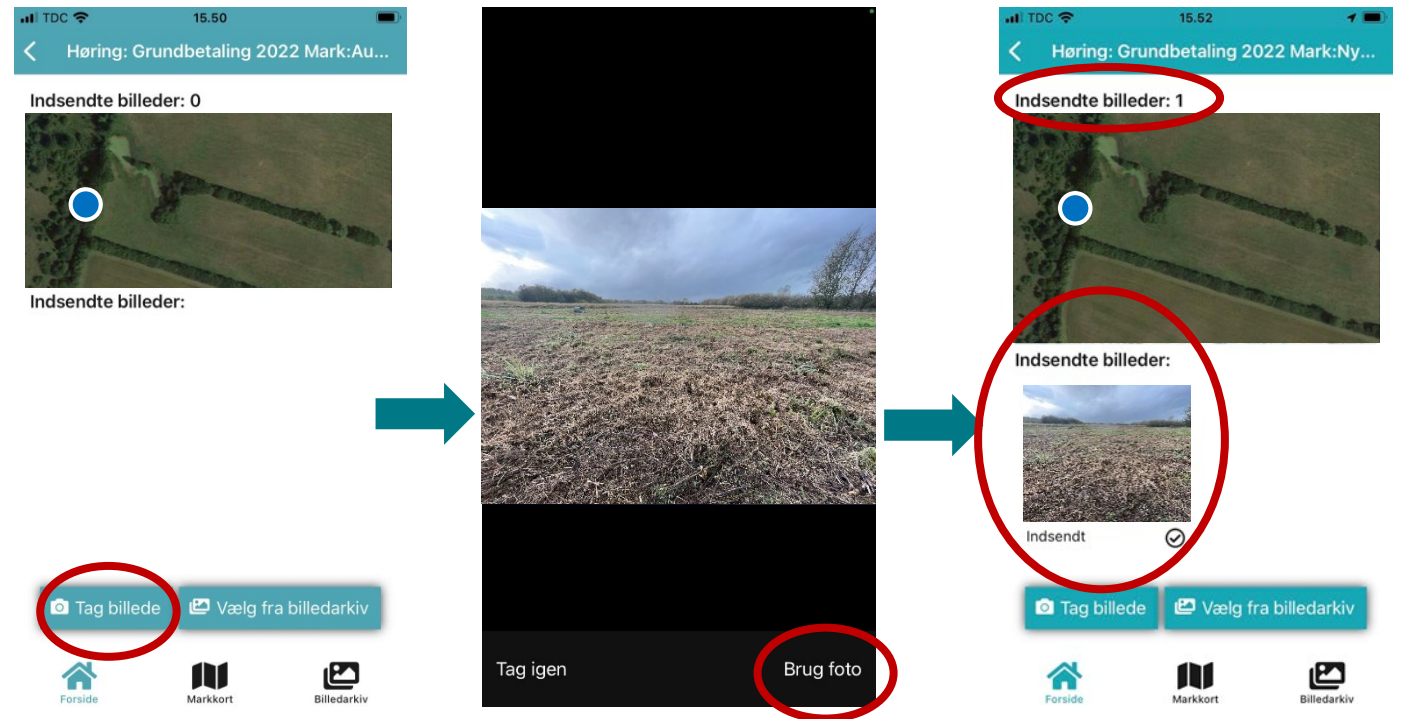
TDC 15.50

Høring: Grundbetaling 2022 Mark:Au...

Indsendte billeder: 0

Indsendte billeder:

Tag billede

Vælg fra billedarkiv

Forside

Markkort

Billedarkiv

Tag igen

Brug foto

TDC 15.52

Høring: Grundbetaling 2022 Mark:Ny...

Indsendte billeder: 1

Indsendte billeder:

Indsendt

Tag billede

Vælg fra billedarkiv

Forside

Markkort

Billedarkiv